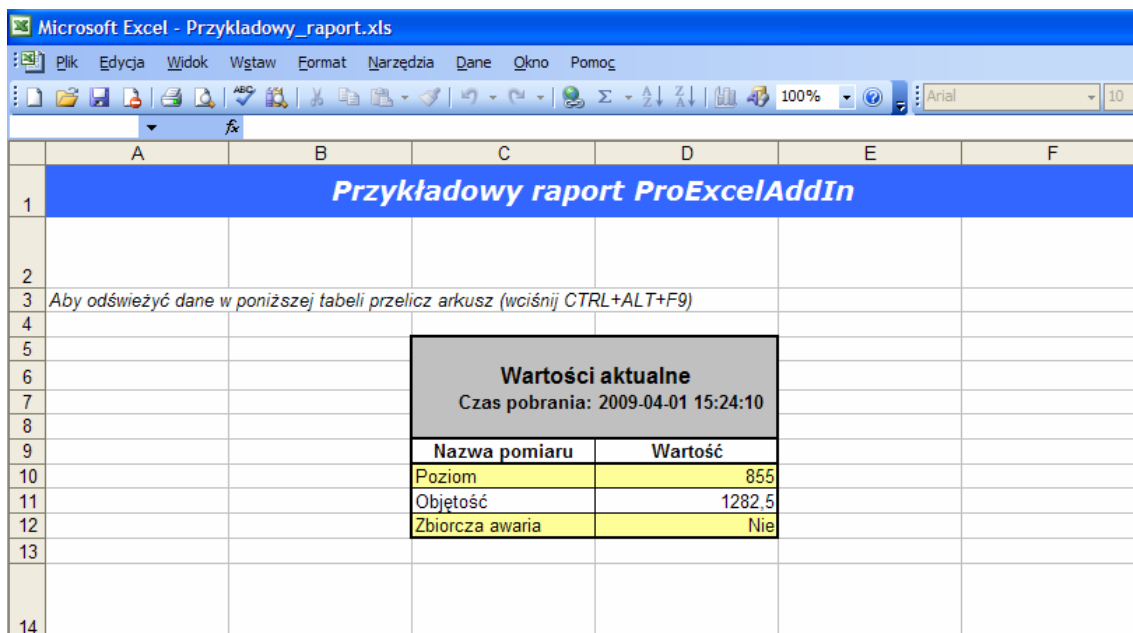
Microsoft Excel - Przykladowy_raport.xls

Plik Edycja Widok Wstaw Format Narzędzia Dane Okno Pomoc

100% Arial 10

$f_x$

| | A | B | C | D | E | F |
|---|---|---|---|---|---|---|
| 1 | Przykładowy raport ProExcelAddIn | | | | | |
| 2 | | | | | | |
| 3 | Aby odświeżyć dane w poniższej tabeli przelicz arkusz (wciśnij CTRL+ALT+F9) | | | | | |
| 4 | | | | | | |
| 5 | | | | | | |
| 6 | | | Wartości aktualne | | | |
| 7 | | | Czas pobrania: 2009-04-01 15:24:10 | | | |
| 8 | | | | | | |
| 9 | | | Nazwa pomiaru | Wartość | | |
| 10 | | | Poziom | 855 | | |
| 11 | | | Objętość | 1282,5 | | |
| 12 | | | Zbiorcza awaria | Nie | | |
| 13 | | | | | | |
| 14 | | | | | | |